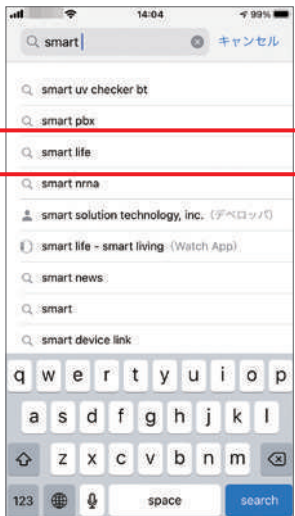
14:04
99%
smart
キャンセル
smart uv checker bt
smart pbx
smart life
smart nrna
smart solution technology, inc. (デベロッパ)
smart life - smart living (Watch App)
smart news
smart
smart device link
q w e r t y u i o p
a s d f g h j k l
z x c v b n m
123
space
search